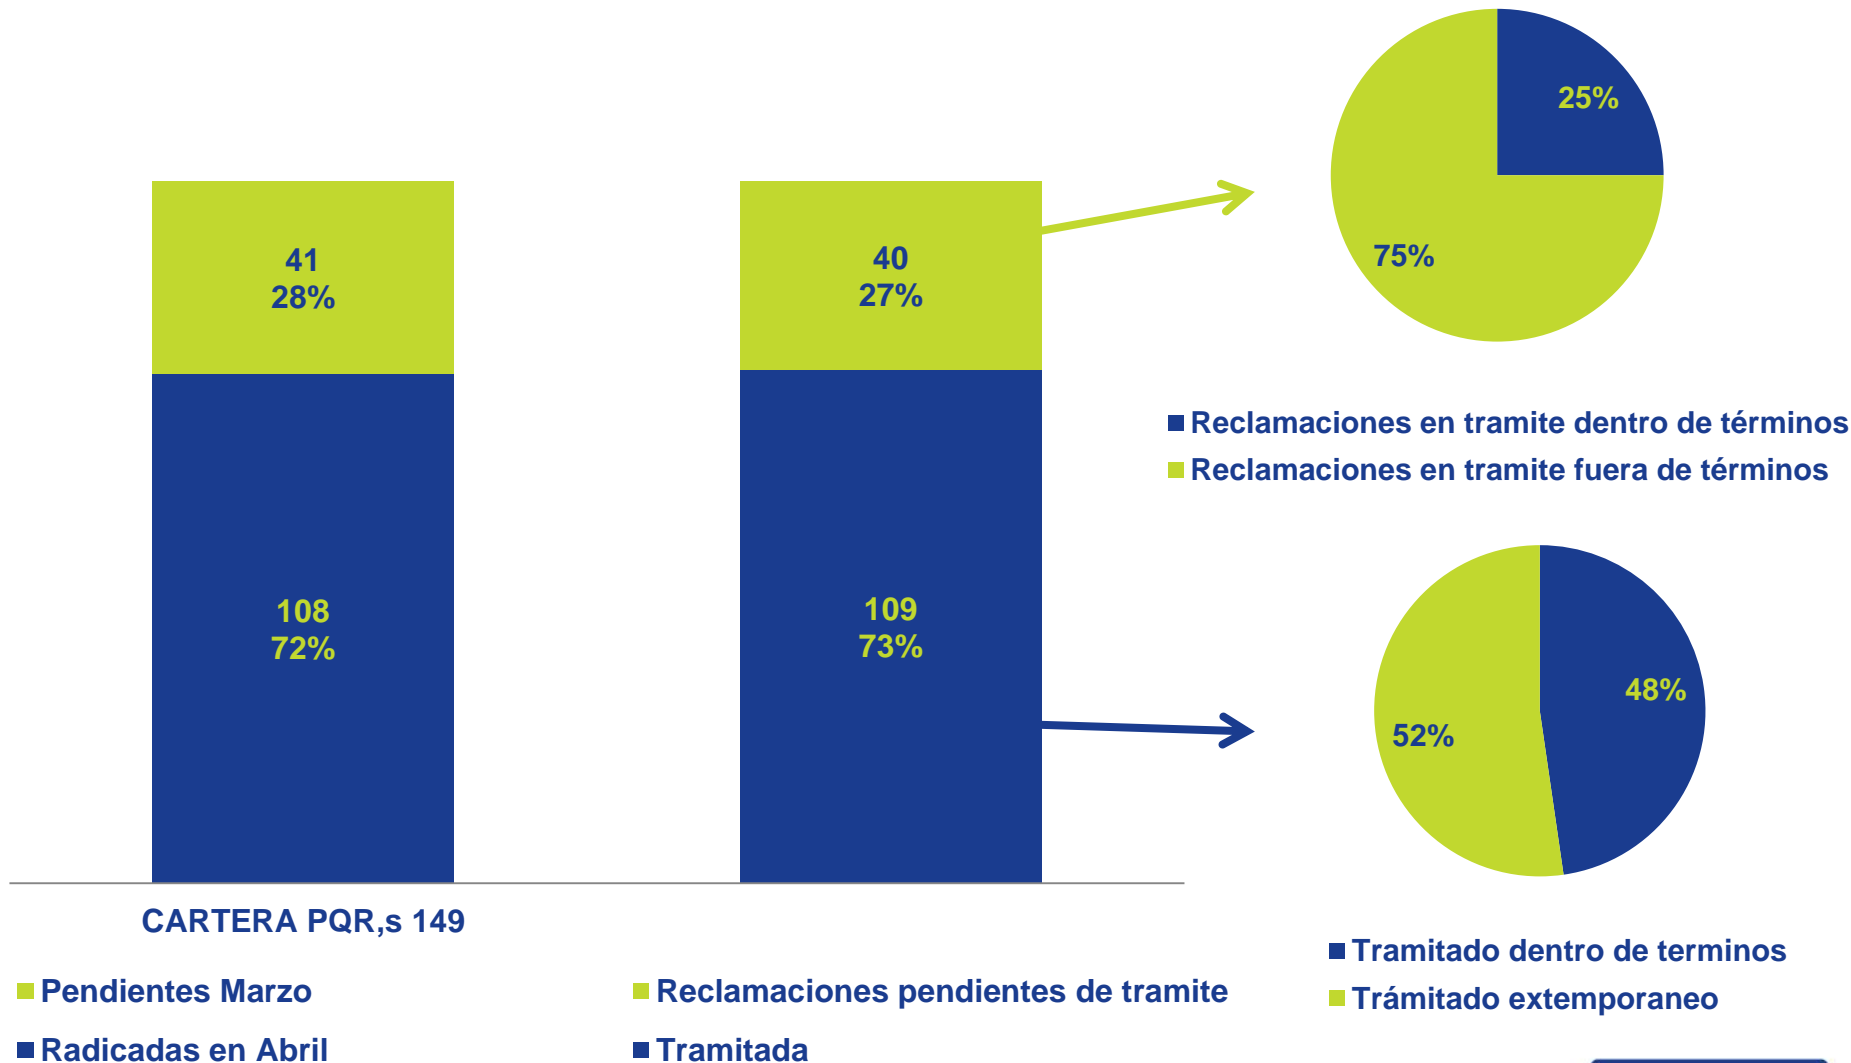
41
28%

108
72%

40
27%

109
73%

25%

75%

Reclamaciones en tramite dentro de términos
Reclamaciones en tramite fuera de términos

48%

52%

CARTERA PQR,s 149

Pendientes Marzo
Radicadas en Abril

Reclamaciones pendientes de tramite
Tramitada

Tramitado dentro de terminos
Trámitado extemporaneo